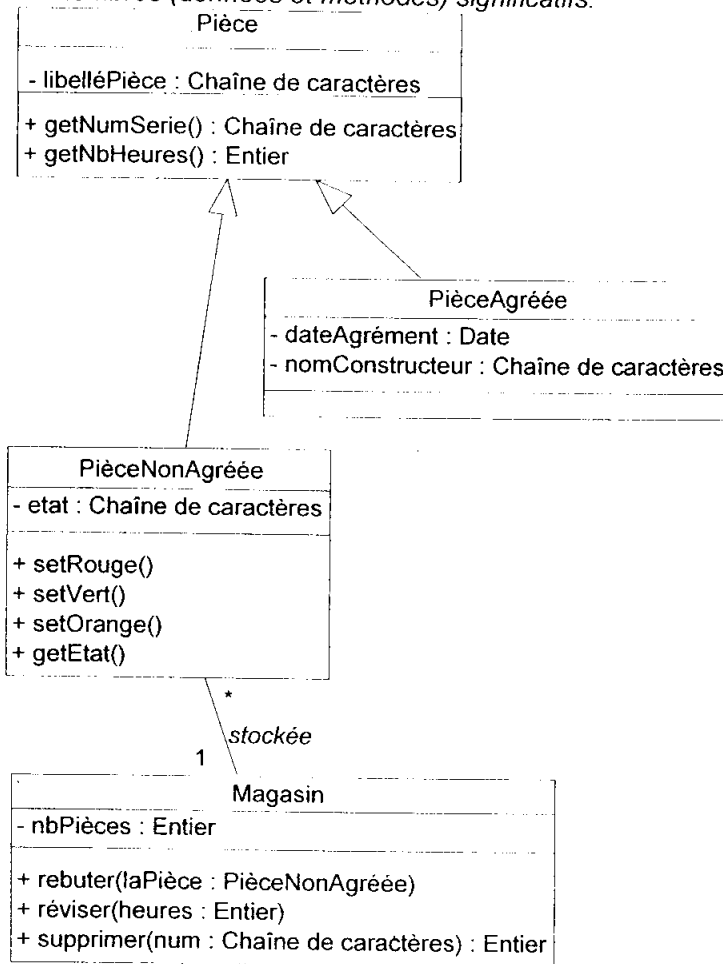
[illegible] (données et méthodes) significatifs.

Pièce
- libelléPièce : Chaîne de caractères
+ getNumSerie() : Chaîne de caractères
+ getNbHeures() : Entier

PièceAgréée
- dateAgrément : Date
- nomConstructeur : Chaîne de caractères

PièceNonAgréée
- etat : Chaîne de caractères
+ setRouge()
+ setVert()
+ setOrange()
+ getEtat()

*
stockée
1

Magasin
- nbPièces : Entier
+ rebuter(laPièce : PièceNonAgréée)
+ réviser(heures : Entier)
+ supprimer(num : Chaîne de caractères) : Entier